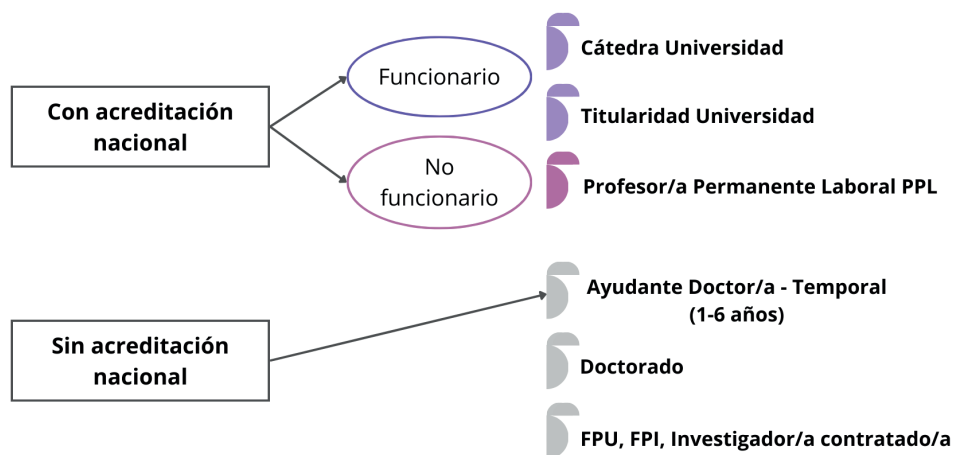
Con acreditación nacional

Funcionario

No funcionario

Cátedra Universidad

Titularidad Universidad

Profesor/a Permanente Laboral PPL

Sin acreditación nacional

Ayudante Doctor/a - Temporal (1-6 años)

Doctorado

FPU, FPI, Investigador/a contratado/a